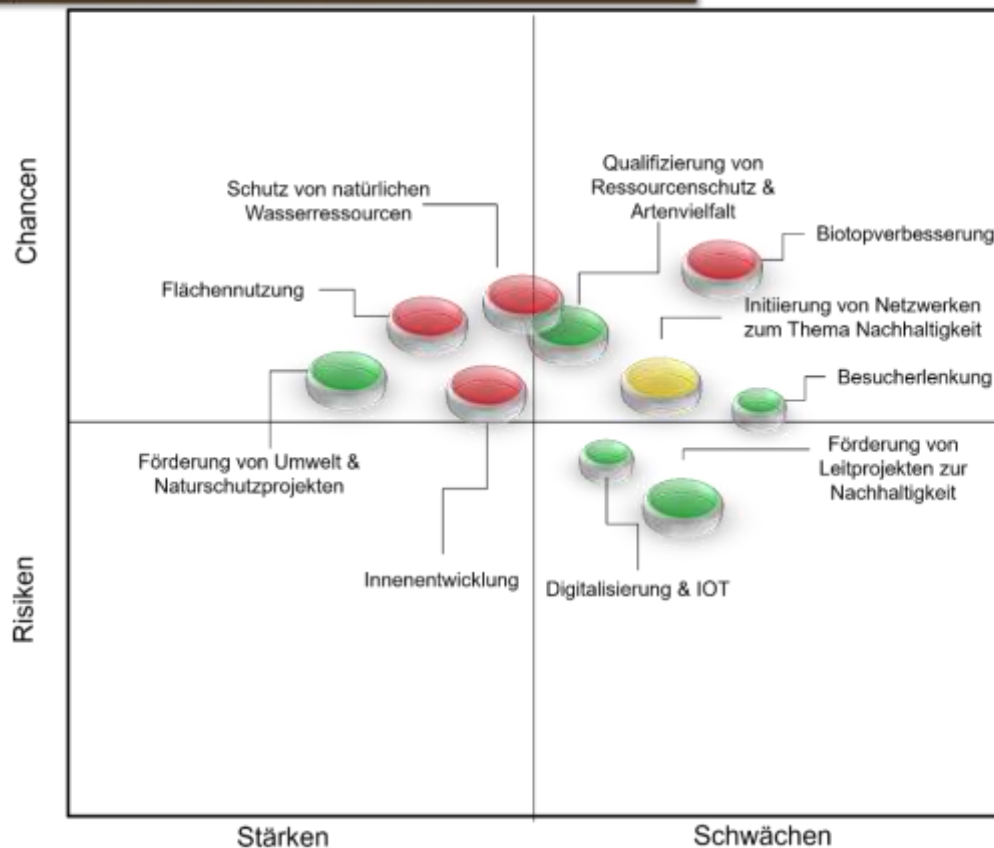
Chancen

Risiken

Schutz von natürlichen Wasserressourcen

Qualifizierung von Ressourcenschutz & Artenvielfalt

Biotopverbesserung

Flächennutzung

Initiierung von Netzwerken zum Thema Nachhaltigkeit

Besucherlenkung

Förderung von Umwelt & Naturschutzprojekten

Förderung von Leitprojekten zur Nachhaltigkeit

Innenentwicklung

Digitalisierung & IOT

Stärken

Schwächen